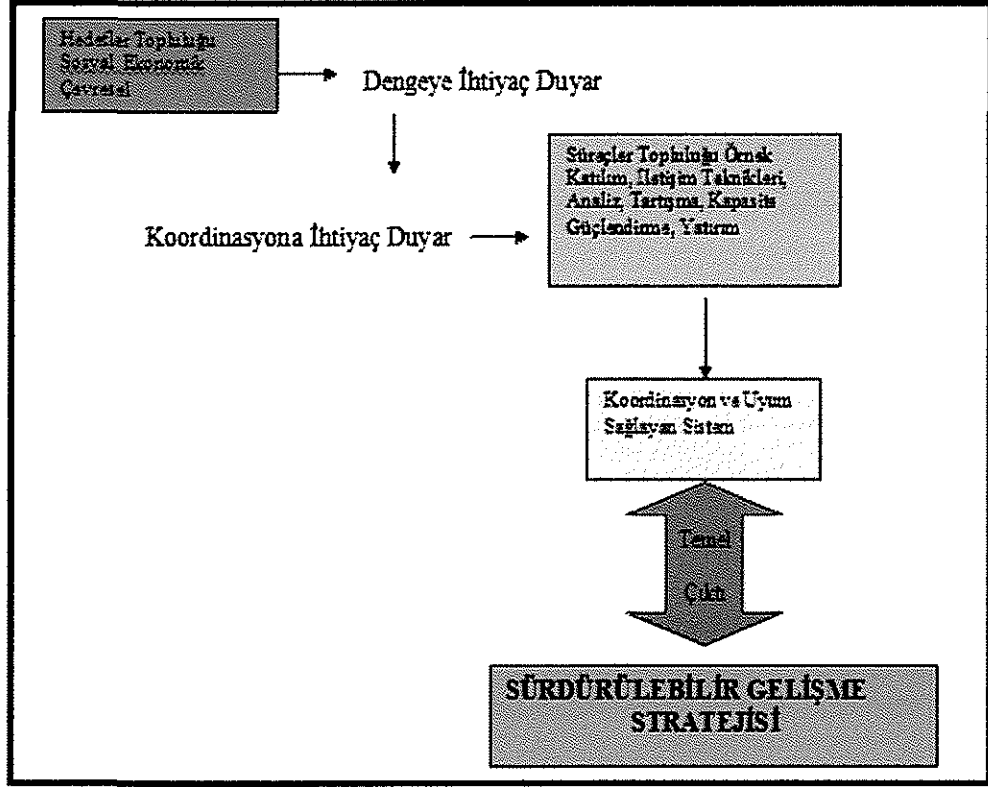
Hedefler Topluluğu Sosyal, Ekonomik, Çevresel

Dengeye İhtiyaç Duyar

Koordinasyona İhtiyaç Duyar

Süreçler Topluluğu Örnek Katılım, İletişim Teknikleri, Analiz, Tartışma, Kapasite Güçlendirme, Yatırım

Koordinasyon ve Uyum Sağlayan Sistem

Temel

Çıktı

SÜRDÜRÜLEBİLİR GELİŞME STRATEJİSİ